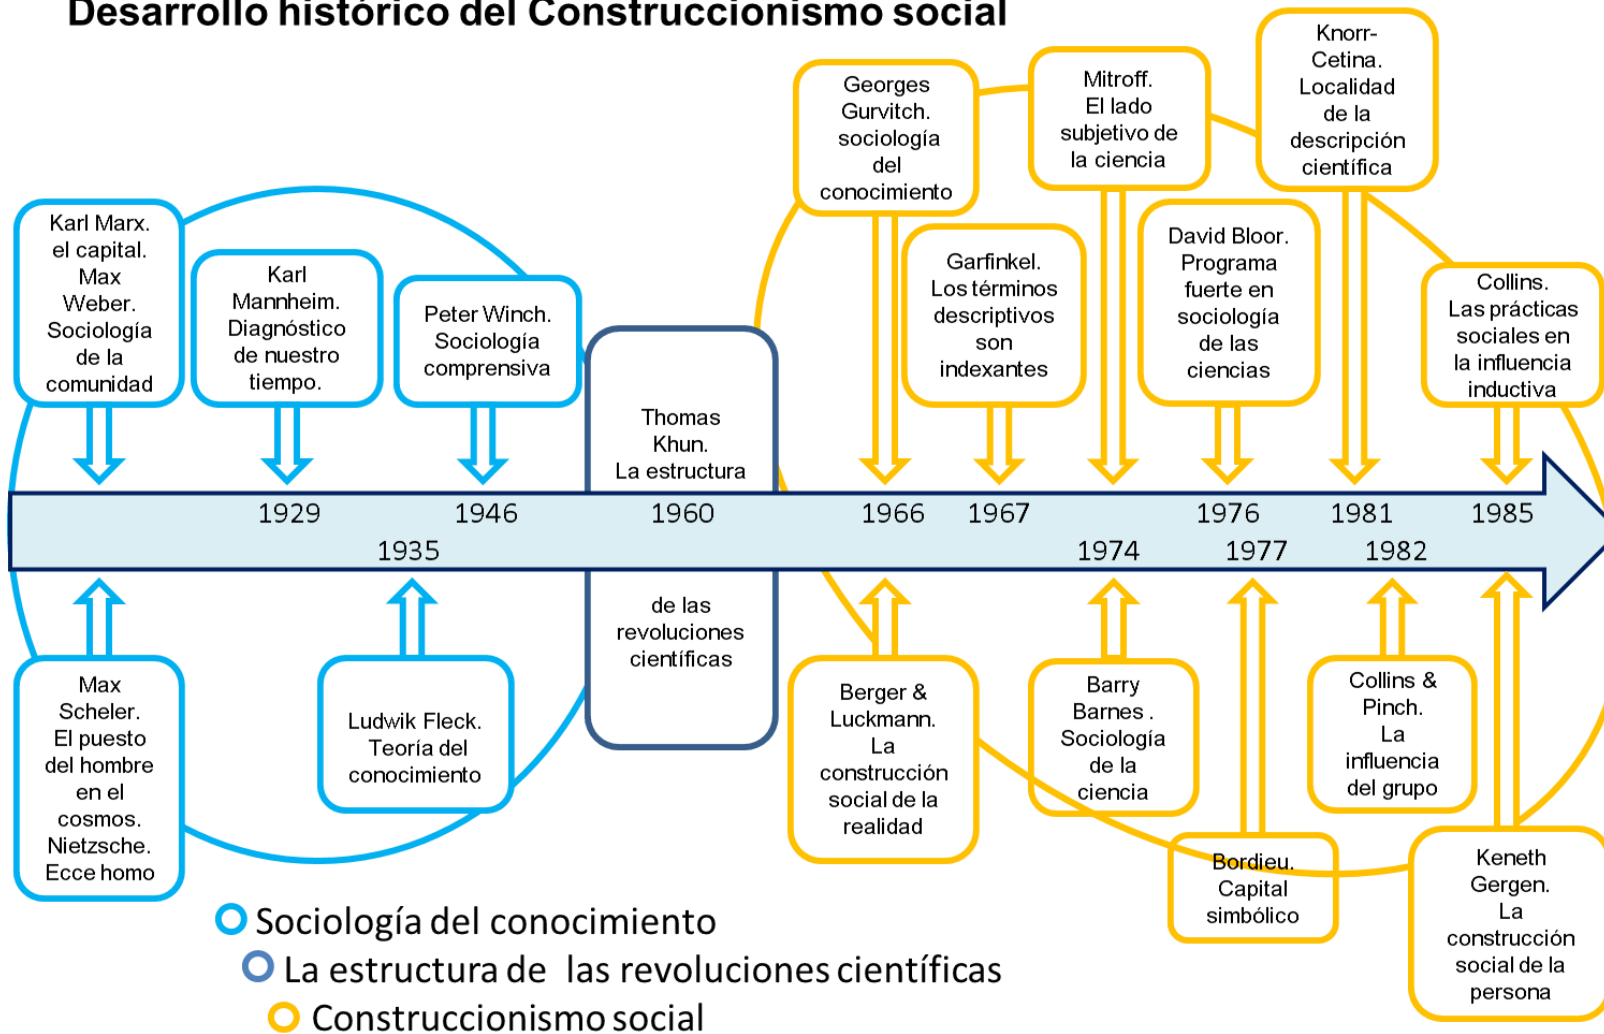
Desarrollo histórico del Construccionismo social

Karl Marx. el capital. Max Weber. Sociología de la comunidad

Karl Mannheim. Diagnóstico de nuestro tiempo.

Peter Winch. Sociología comprensiva

Thomas Khun. La estructura de las revoluciones científicas

Georges Gurvitch. sociología del conocimiento

Garfinkel. Los términos descriptivos son indexantes

Mitroff. El lado subjetivo de la ciencia

David Bloor. Programa fuerte en sociología de las ciencias

Knorr-Cetina. Localidad de la descripción científica

Collins. Las prácticas sociales en la influencia inductiva

1929 1935 1946 1960 1966 1967 1974 1976 1977 1981 1982 1985

Max Scheler. El puesto del hombre en el cosmos. Nietzsche. Ecce homo

Ludwik Fleck. Teoría del conocimiento

Berger & Luckmann. La construcción social de la realidad

Barry Barnes . Sociología de la ciencia

Bordieu. Capital simbólico

Collins & Pinch. La influencia del grupo

Keneth Gergen. La construcción social de la persona

Sociología del conocimiento
La estructura de las revoluciones científicas
Construccionismo social